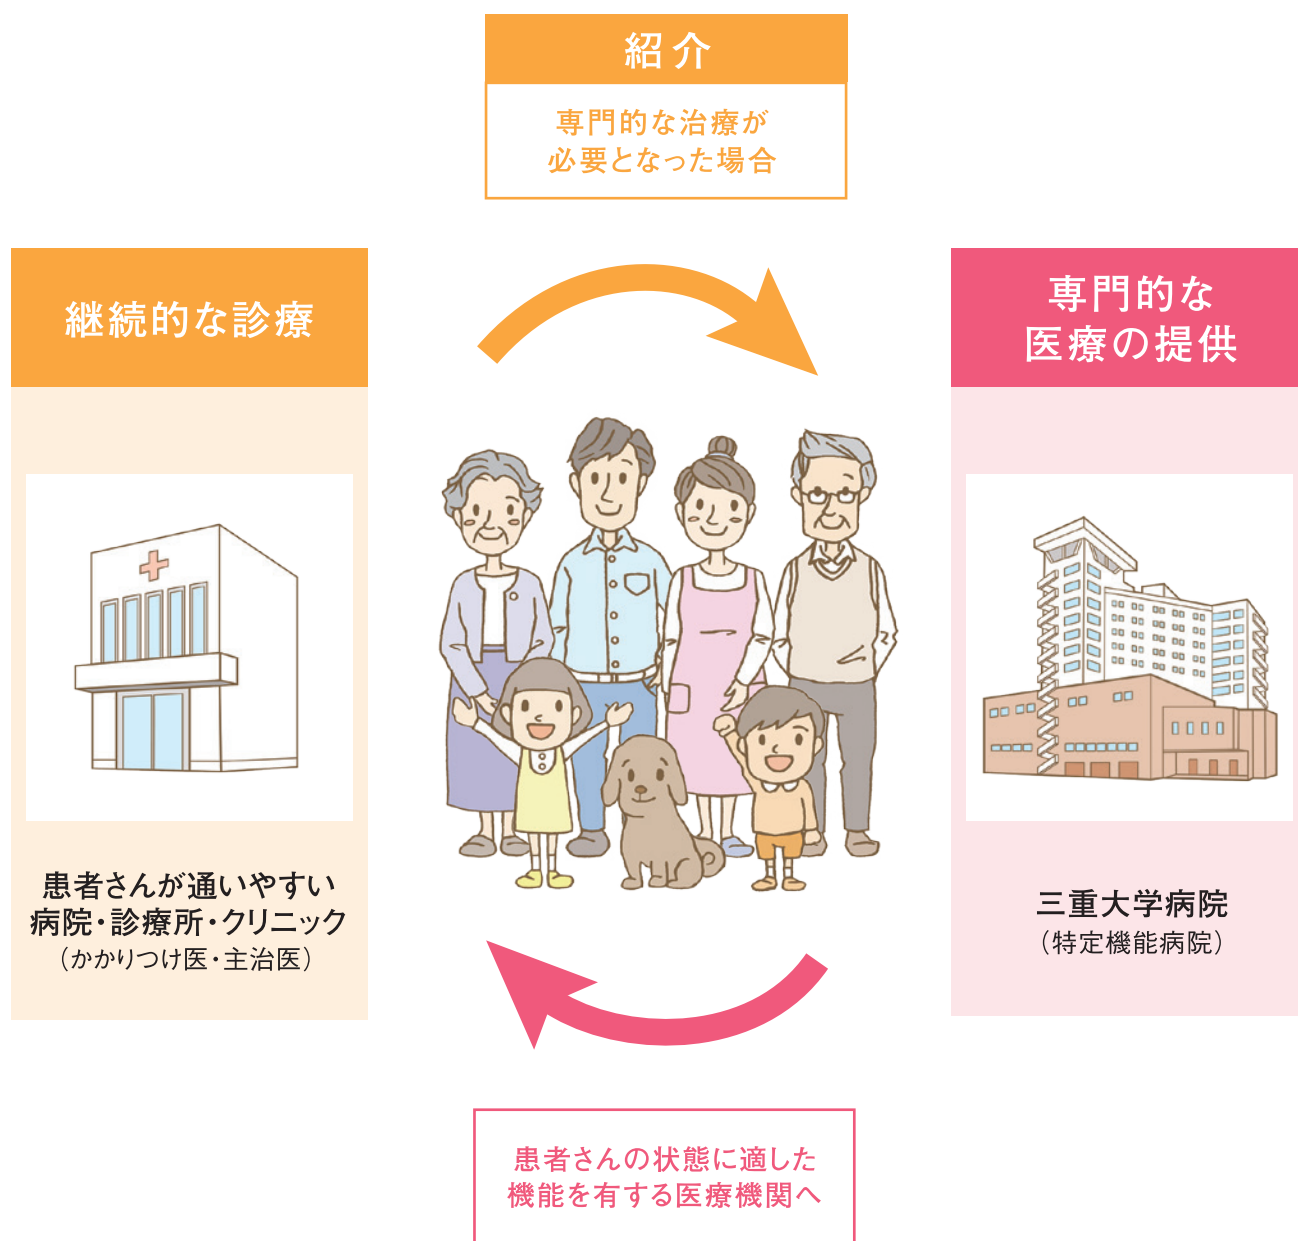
紹介

専門的な治療が必要となった場合

継続的な診療

患者さんが通いやすい病院・診療所・クリニック
（かかりつけ医・主治医）

専門的な医療の提供

三重大学病院
（特定機能病院）

患者さんの状態に適した機能を有する医療機関へ